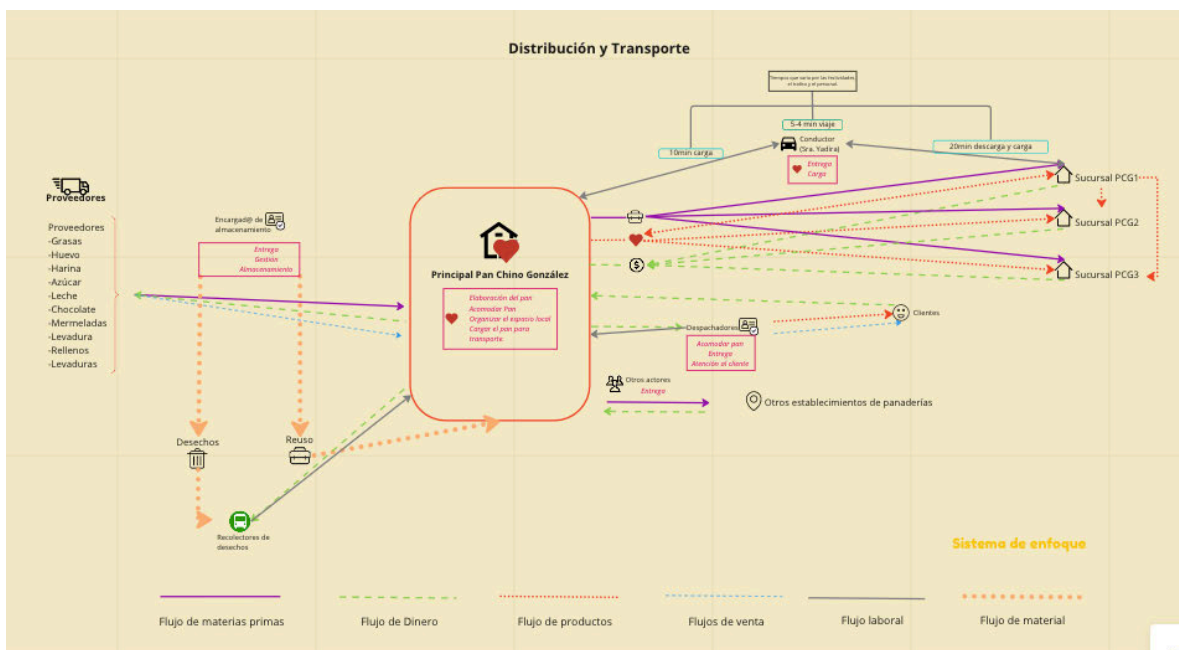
Distribución y Transporte

Tiempo que tarda por las festividades el tráfico y el personal

5-4 min viaje

10min carga

Conductor (Sra. Yadira)

Entrega
Carga

20min descarga y carga

Proveedores

Proveedores
-Grasas
-Huevo
-Harina
-Azúcar
-Leche
-Chocolate
-Mermeladas
-Levadura
-Rellenos
-Levaduras

Encargad@ de almacenamiento

Entrega
Gestión
Almacenamiento

Principal Pan Chino González

Elaboración del pan
Acomodar Pan
Organizar el espacio local
Cargar el pan para transporte.

Sucursal PCG1

Sucursal PCG2

Sucursal PCG3

Clientes

Despachadores

Acomodar pan
Entrega
Atención al cliente

Otros actores
Entrega

Otros establecimientos de panaderías

Desechos

Reuso

Recolectores de desechos

Sistema de enfoque

Flujo de materias primas

Flujo de Dinero

Flujo de productos

Flujo de venta

Flujo laboral

Flujo de material